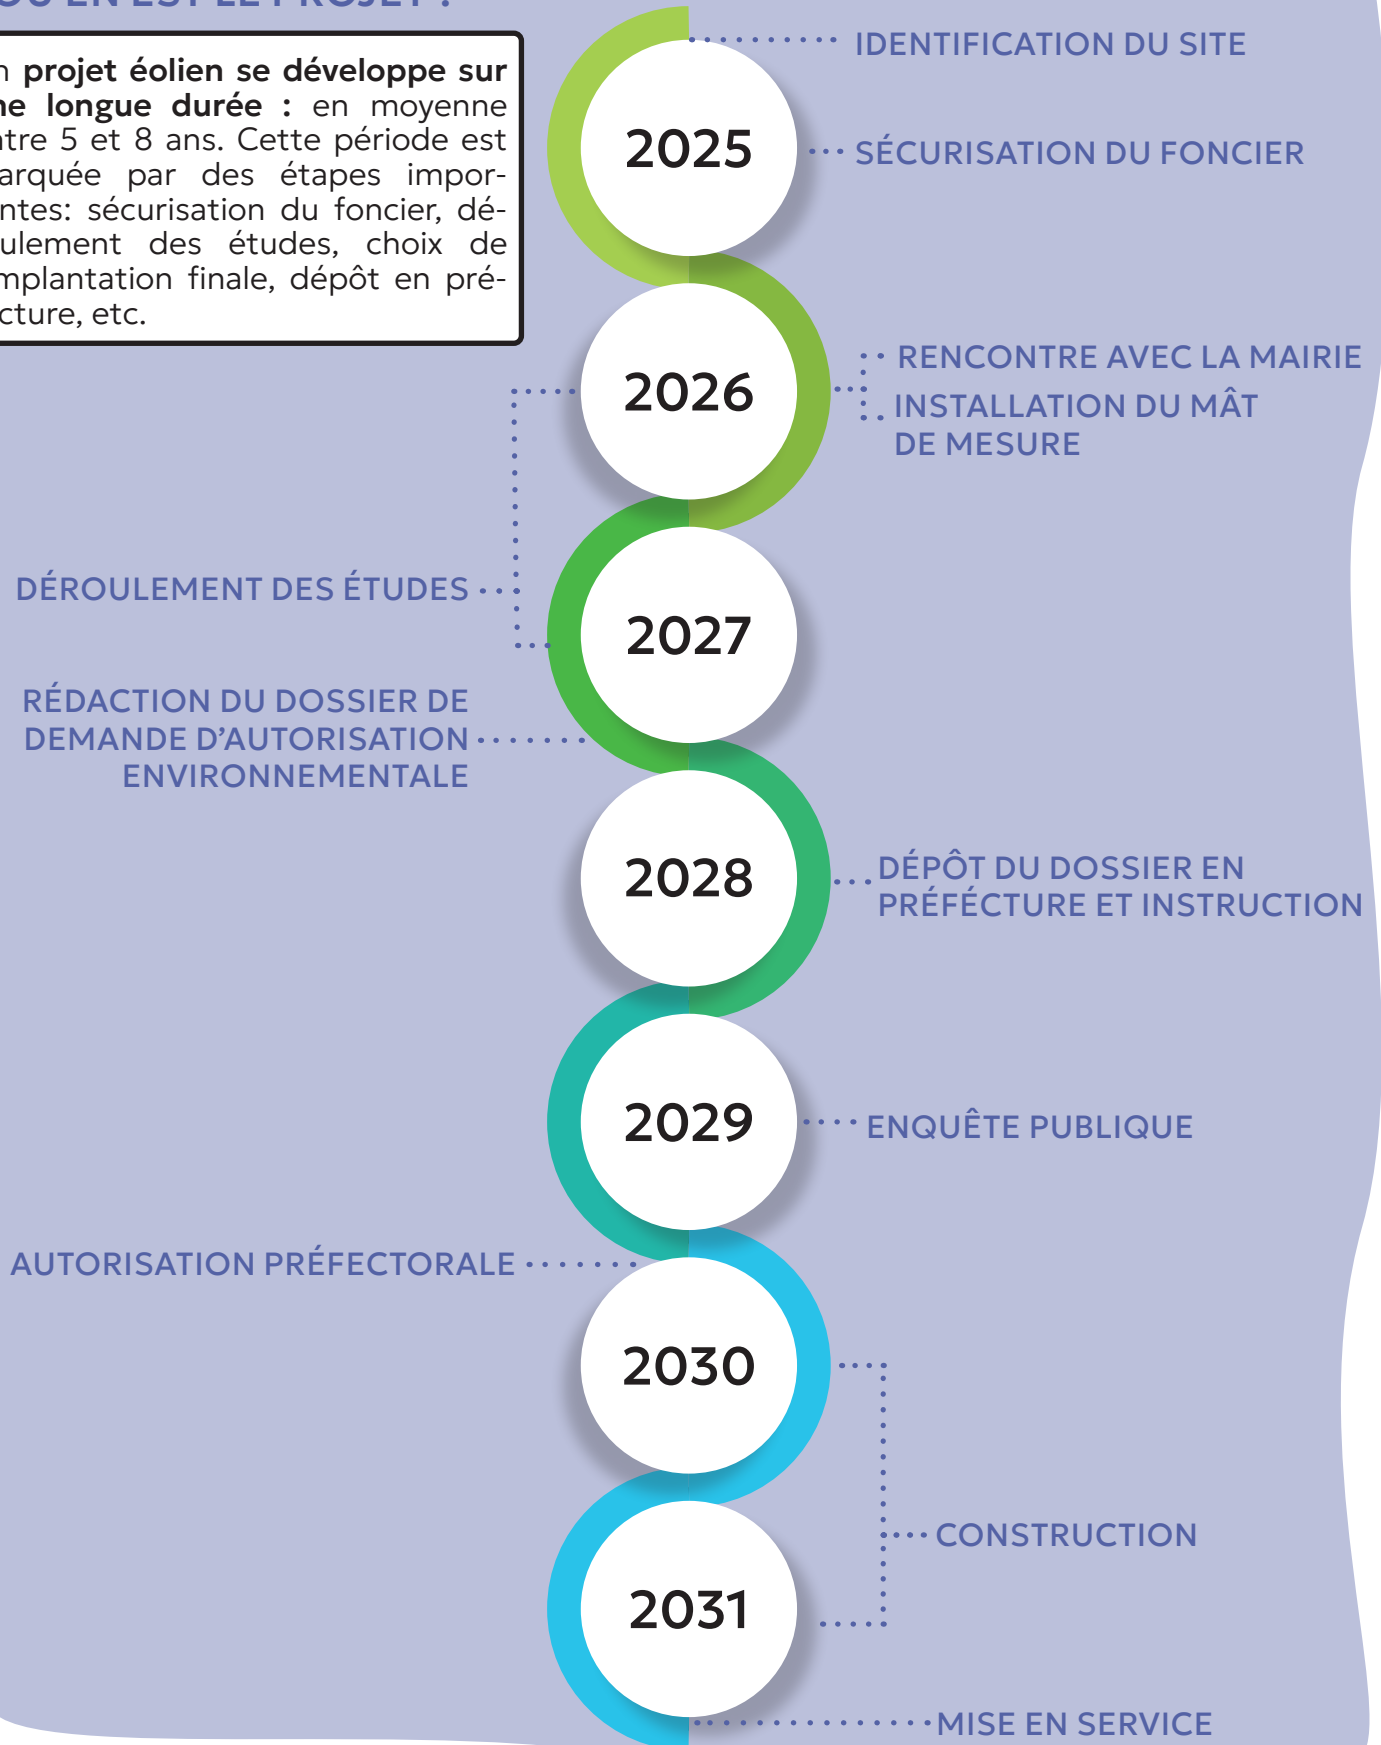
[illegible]

n projet éolien se développe sur ne longue durée : en moyenne ntre 5 et 8 ans. Cette période est arquée par des étapes importntes: sécurisation du foncier, déulement des études, choix de mplantation finale, dépôt en préfcture, etc.

IDENTIFICATION DU SITE

2025

SÉCURISATION DU FONCIER

RENCONTRE AVEC LA MAIRIE

2026

INSTALLATION DU MÂT DE MESURE

DÉROULEMENT DES ÉTUDES

2027

RÉDACTION DU DOSSIER DE DEMANDE D'AUTORISATION ENVIRONNEMENTALE

2028

DÉPÔT DU DOSSIER EN PRÉFÉCTURE ET INSTRUCTION

2029

ENQUÊTE PUBLIQUE

AUTORISATION PRÉFECTORALE

2030

CONSTRUCTION

2031

MISE EN SERVICE